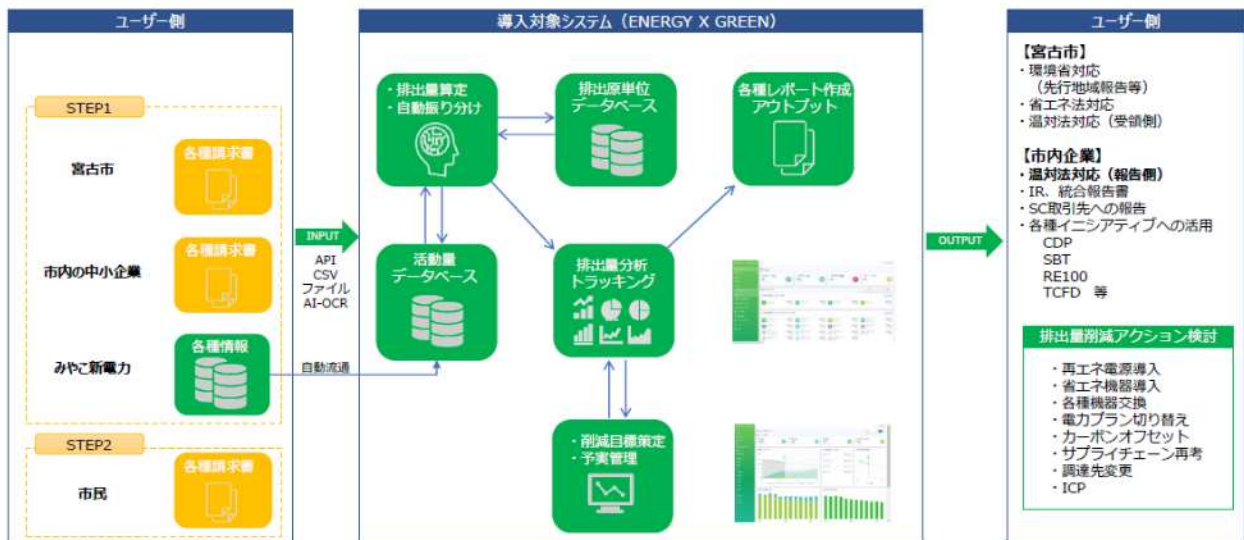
ユーザー側

STEP1

宮古市
各種請求書

市内の中小企業
各種請求書

みやこ新電力
各種情報

STEP2

市民
各種請求書

INPUT
API
CSV
ファイル
AI-OCR

自動流通

導入対象システム（ENERGY X GREEN）

・排出量算定
・自動振り分け

排出原単位
データベース

各種レポート作成
アウトプット

活動量
データベース

排出量分析
トラッキング

・削減目標策定
・予実管理

OUTPUT

ユーザー側

【宮古市】
・環境省対応
（先行地域報告等）
・省エネ法対応
・温対法対応（受領側）

【市内企業】
・温対法対応（報告側）
・IR、統合報告書
・SC取引先への報告
・各種イニシアティブへの活用
CDP
SBT
RE100
TCFD 等

排出量削減アクション検討
・再エネ電源導入
・省エネ機器導入
・各種機器交換
・電力プラン切り替え
・カーボンオフセット
・サプライチェーン再考
・調達先変更
・ICP